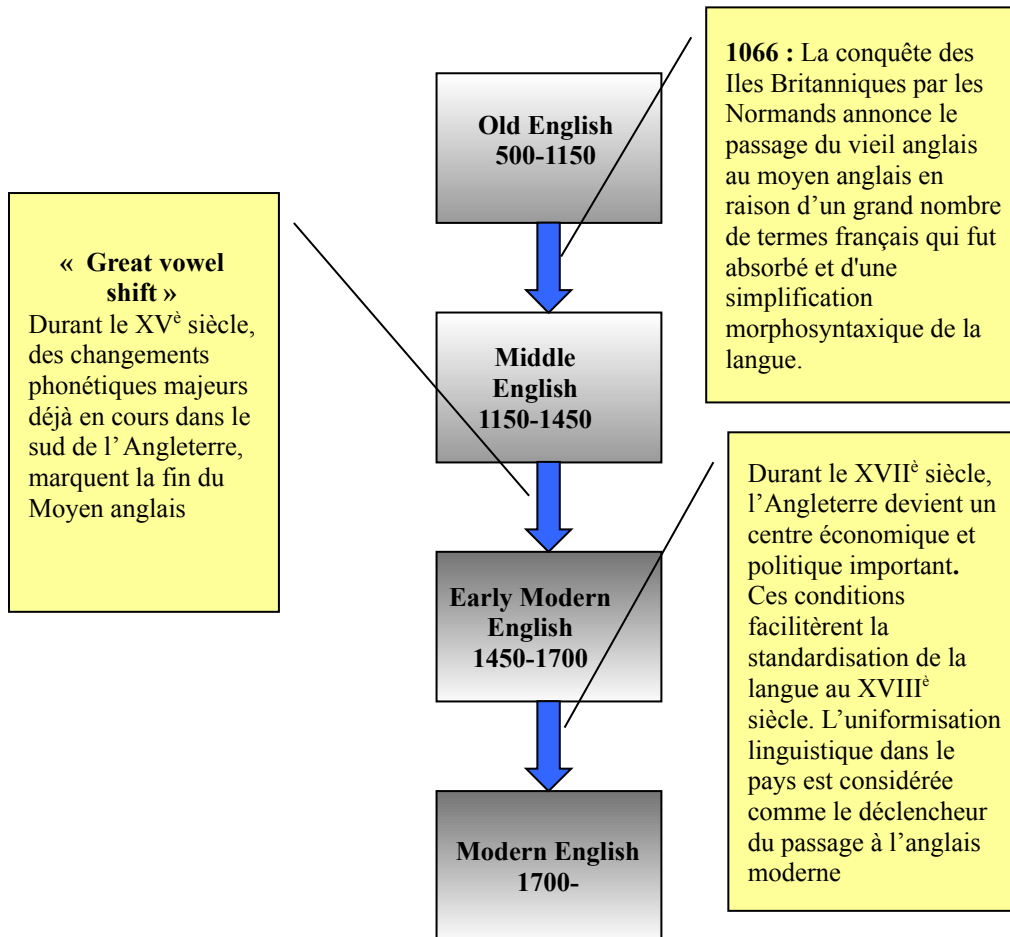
Old English
500-1150

1066 : La conquête des Iles Britanniques par les Normands annonce le passage du vieil anglais au moyen anglais en raison d'un grand nombre de termes français qui fut absorbé et d'une simplification morphosyntaxique de la langue.

« Great vowel shift »
Durant le XV$^{è}$ siècle, des changements phonétiques majeurs déjà en cours dans le sud de l' Angleterre, marquent la fin du Moyen anglais

Middle English
1150-1450

Durant le XVII$^{è}$ siècle, l'Angleterre devient un centre économique et politique important. Ces conditions facilitèrent la standardisation de la langue au XVIII$^{è}$ siècle. L'uniformisation linguistique dans le pays est considérée comme le déclencheur du passage à l'anglais moderne

Early Modern English
1450-1700

Modern English
1700-